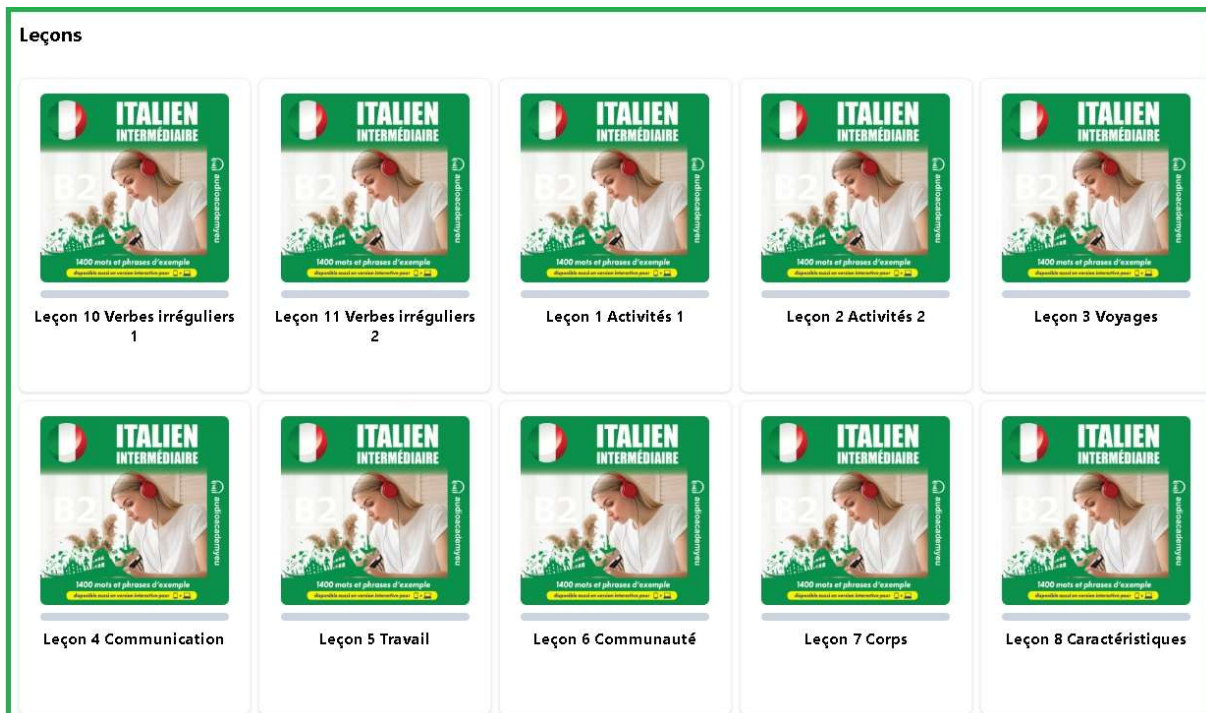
Leçons

ITALIEN
INTERMÉDIAIRE
B2
audioacademyeu
1400 mots et phrases d'exemple
disponible aussi en version interactive pour
Leçon 10 Verbes irréguliers 1

ITALIEN
INTERMÉDIAIRE
B2
audioacademyeu
1400 mots et phrases d'exemple
disponible aussi en version interactive pour
Leçon 11 Verbes irréguliers 2

ITALIEN
INTERMÉDIAIRE
B2
audioacademyeu
1400 mots et phrases d'exemple
disponible aussi en version interactive pour
Leçon 1 Activités 1

ITALIEN
INTERMÉDIAIRE
B2
audioacademyeu
1400 mots et phrases d'exemple
disponible aussi en version interactive pour
Leçon 2 Activités 2

ITALIEN
INTERMÉDIAIRE
B2
audioacademyeu
1400 mots et phrases d'exemple
disponible aussi en version interactive pour
Leçon 3 Voyages

ITALIEN
INTERMÉDIAIRE
B2
audioacademyeu
1400 mots et phrases d'exemple
disponible aussi en version interactive pour
Leçon 4 Communication

ITALIEN
INTERMÉDIAIRE
B2
audioacademyeu
1400 mots et phrases d'exemple
disponible aussi en version interactive pour
Leçon 5 Travail

ITALIEN
INTERMÉDIAIRE
B2
audioacademyeu
1400 mots et phrases d'exemple
disponible aussi en version interactive pour
Leçon 6 Communauté

ITALIEN
INTERMÉDIAIRE
B2
audioacademyeu
1400 mots et phrases d'exemple
disponible aussi en version interactive pour
Leçon 7 Corps

ITALIEN
INTERMÉDIAIRE
B2
audioacademyeu
1400 mots et phrases d'exemple
disponible aussi en version interactive pour
Leçon 8 Caractéristiques